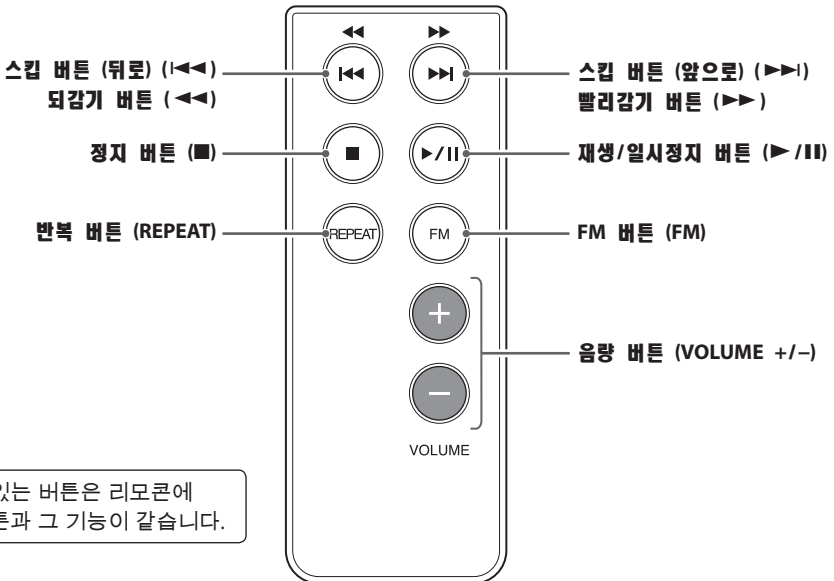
◀◀ ▶▶

스킵 버튼 (뒤로) (I◀◀)
되감기 버튼 (◀◀)

스킵 버튼 (앞으로) (▶▶I)
빨리감기 버튼 (▶▶)

정지 버튼 (■)

재생/일시정지 버튼 (▶/II)

반복 버튼 (REPEAT)

FM 버튼 (FM)

REPEAT

FM

+

−

음량 버튼 (VOLUME +/−)

VOLUME

있는 버튼은 리모콘에
튼과 그 기능이 같습니다.